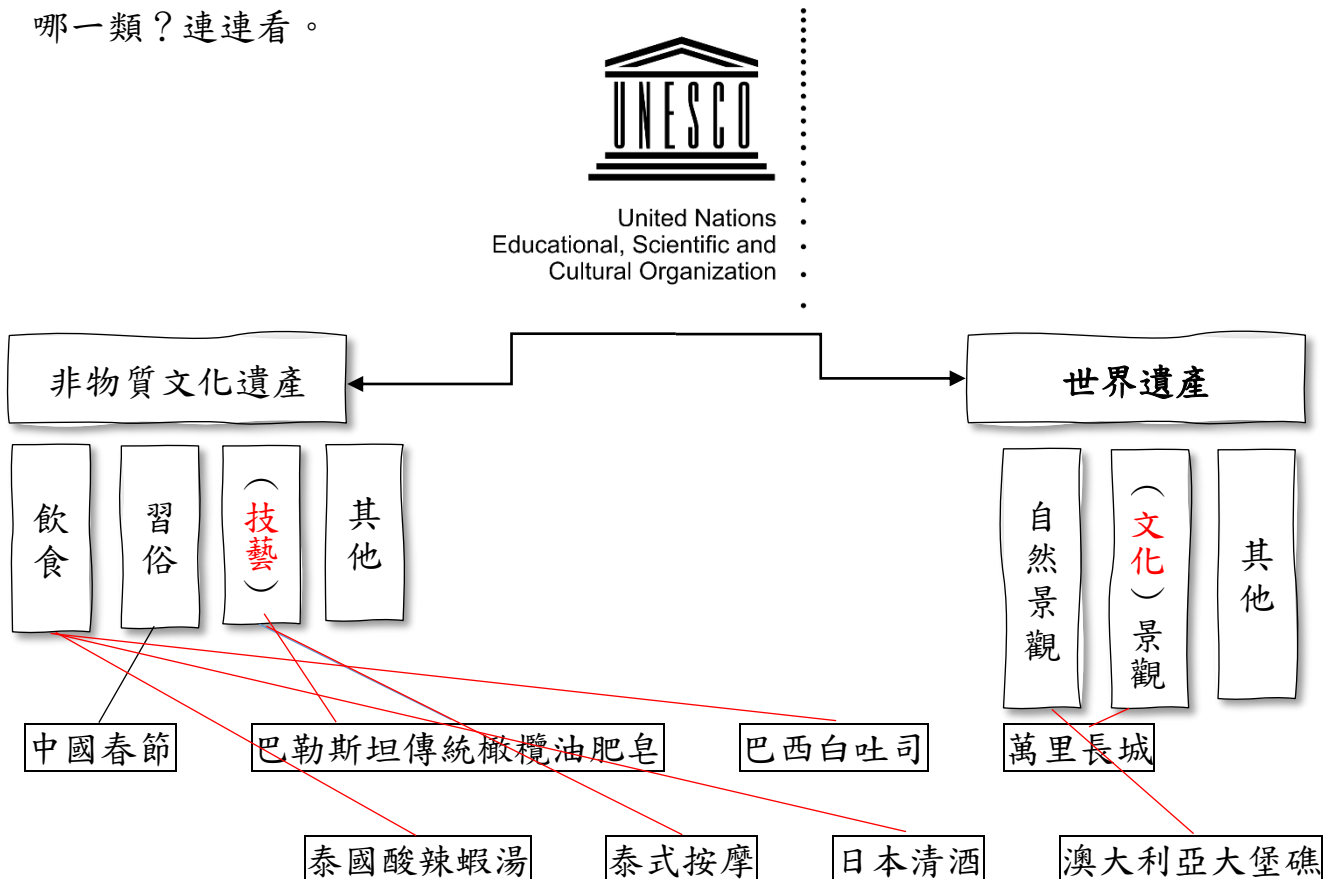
哪一類？連連看。

UNESCO

United Nations
Educational, Scientific and
Cultural Organization

非物質文化遺產

世界遺產

飲食

習俗

（技藝）

其他

自然景觀

（文化）景觀

其他

中國春節

巴勒斯坦傳統橄欖油肥皂

巴西白吐司

萬里長城

泰國酸辣蝦湯

泰式按摩

日本清酒

澳大利亞大堡礁